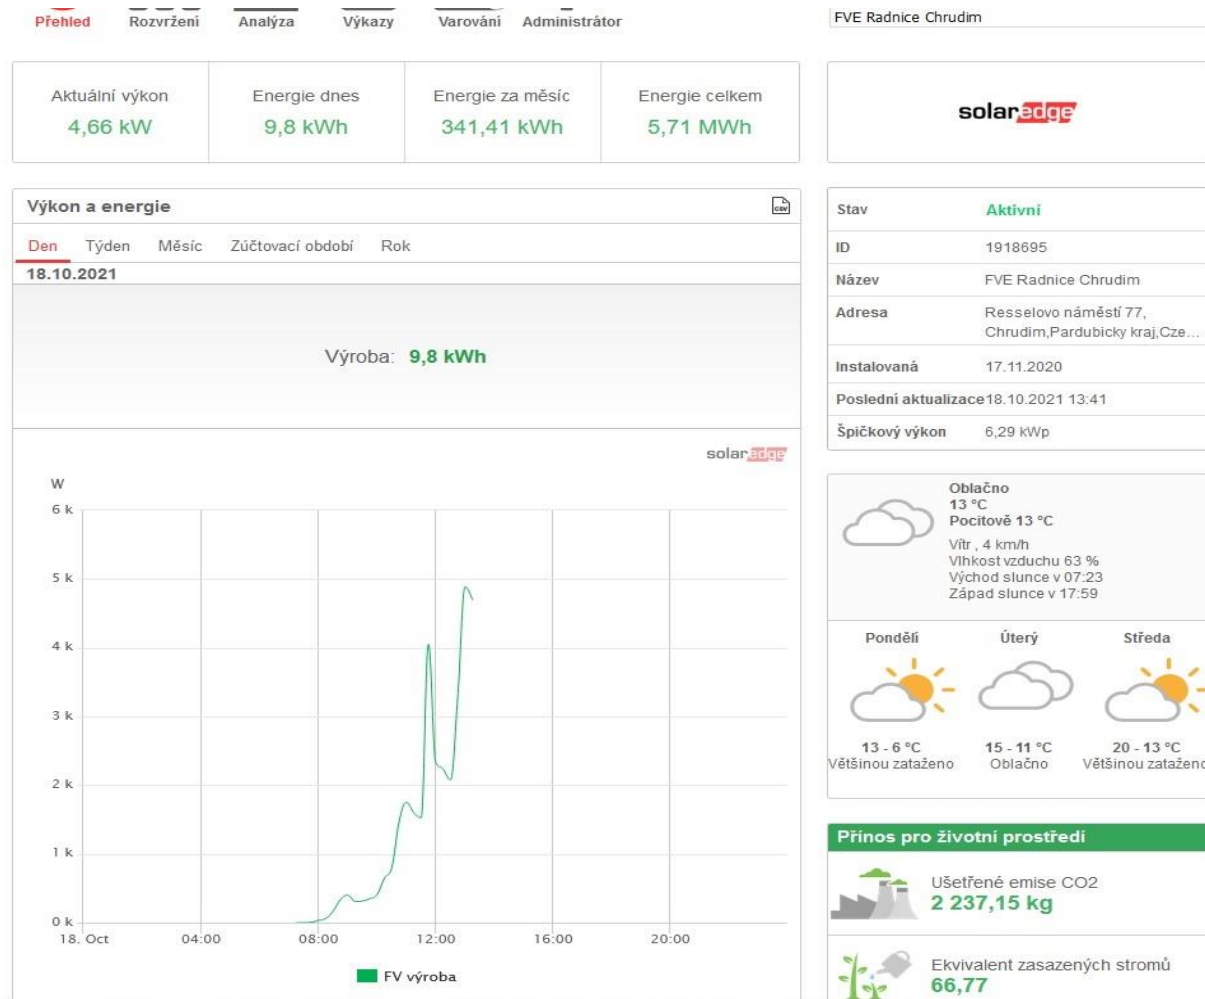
Přehled Rozvržení Analýza Výkazy Varování Administrátor

FVE Radnice Chrudim

| Aktuální výkon | Energie dnes | Energie za měsíc | Energie celkem |
|---|---|---|---|
| 4,66 kW | 9,8 kWh | 341,41 kWh | 5,71 MWh |

solaredge

Výkon a energie

Den Týden Měsíc Zúčtovací období Rok

18.10.2021

Výroba: 9,8 kWh

solaredge

W
6 k
5 k
4 k
3 k
2 k
1 k
0 k
18. Oct 04:00 08:00 12:00 16:00 20:00

FV výroba

| | |
|---|---|
| Stav | Aktivní |
| ID | 1918695 |
| Název | FVE Radnice Chrudim |
| Adresa | Resselovo náměstí 77, Chrudim,Pardubicky kraj,Cze... |
| Instalovaná | 17.11.2020 |
| Poslední aktualizace | 18.10.2021 13:41 |
| Špičkový výkon | 6,29 kWp |

Oblačno
13 °C
Pocitově 13 °C
Vítr , 4 km/h
Vlhkost vzduchu 63 %
Východ slunce v 07:23
Západ slunce v 17:59

| Pondělí | Úterý | Středa |
|---|---|---|
| 13 - 6 °C | 15 - 11 °C | 20 - 13 °C |
| Většinou zataženo | Oblačno | Většinou zataženo |

Přínos pro životní prostředí

Ušetřené emise CO2
2 237,15 kg

Ekvivalent zasazených stromů
66,77